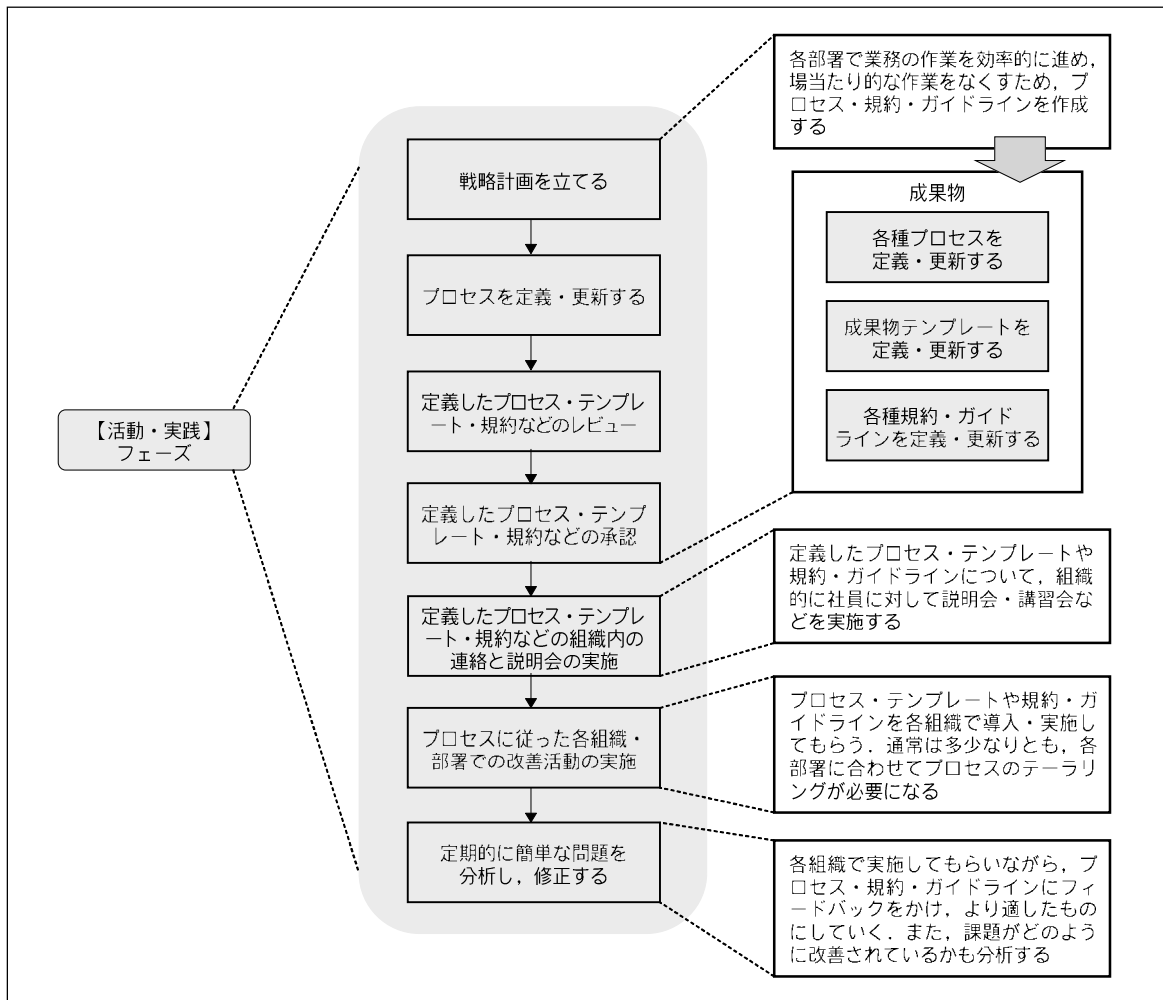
【活動・実践】
フェーズ

戦略計画を立てる

プロセスを定義・更新する

定義したプロセス・テンプレート・規約などのレビュー

定義したプロセス・テンプレート・規約などの承認

定義したプロセス・テンプレート・規約などの組織内の連絡と説明会の実施

プロセスに従った各組織・部署での改善活動の実施

定期的に簡単な問題を分析し，修正する

各部署で業務の作業を効率的に進め，場当たり的な作業をなくすため，プロセス・規約・ガイドラインを作成する

成果物

各種プロセスを定義・更新する

成果物テンプレートを定義・更新する

各種規約・ガイドラインを定義・更新する

定義したプロセス・テンプレートや規約・ガイドラインについて，組織的に社員に対して説明会・講習会などを実施する

プロセス・テンプレートや規約・ガイドラインを各組織で導入・実施してもらう．通常は多少なりとも，各部署に合わせてプロセスのテーラリングが必要になる

各組織で実施してもらいながら，プロセス・規約・ガイドラインにフィードバックをかけ，より適したものにしていく．また，課題がどのように改善されているかも分析する